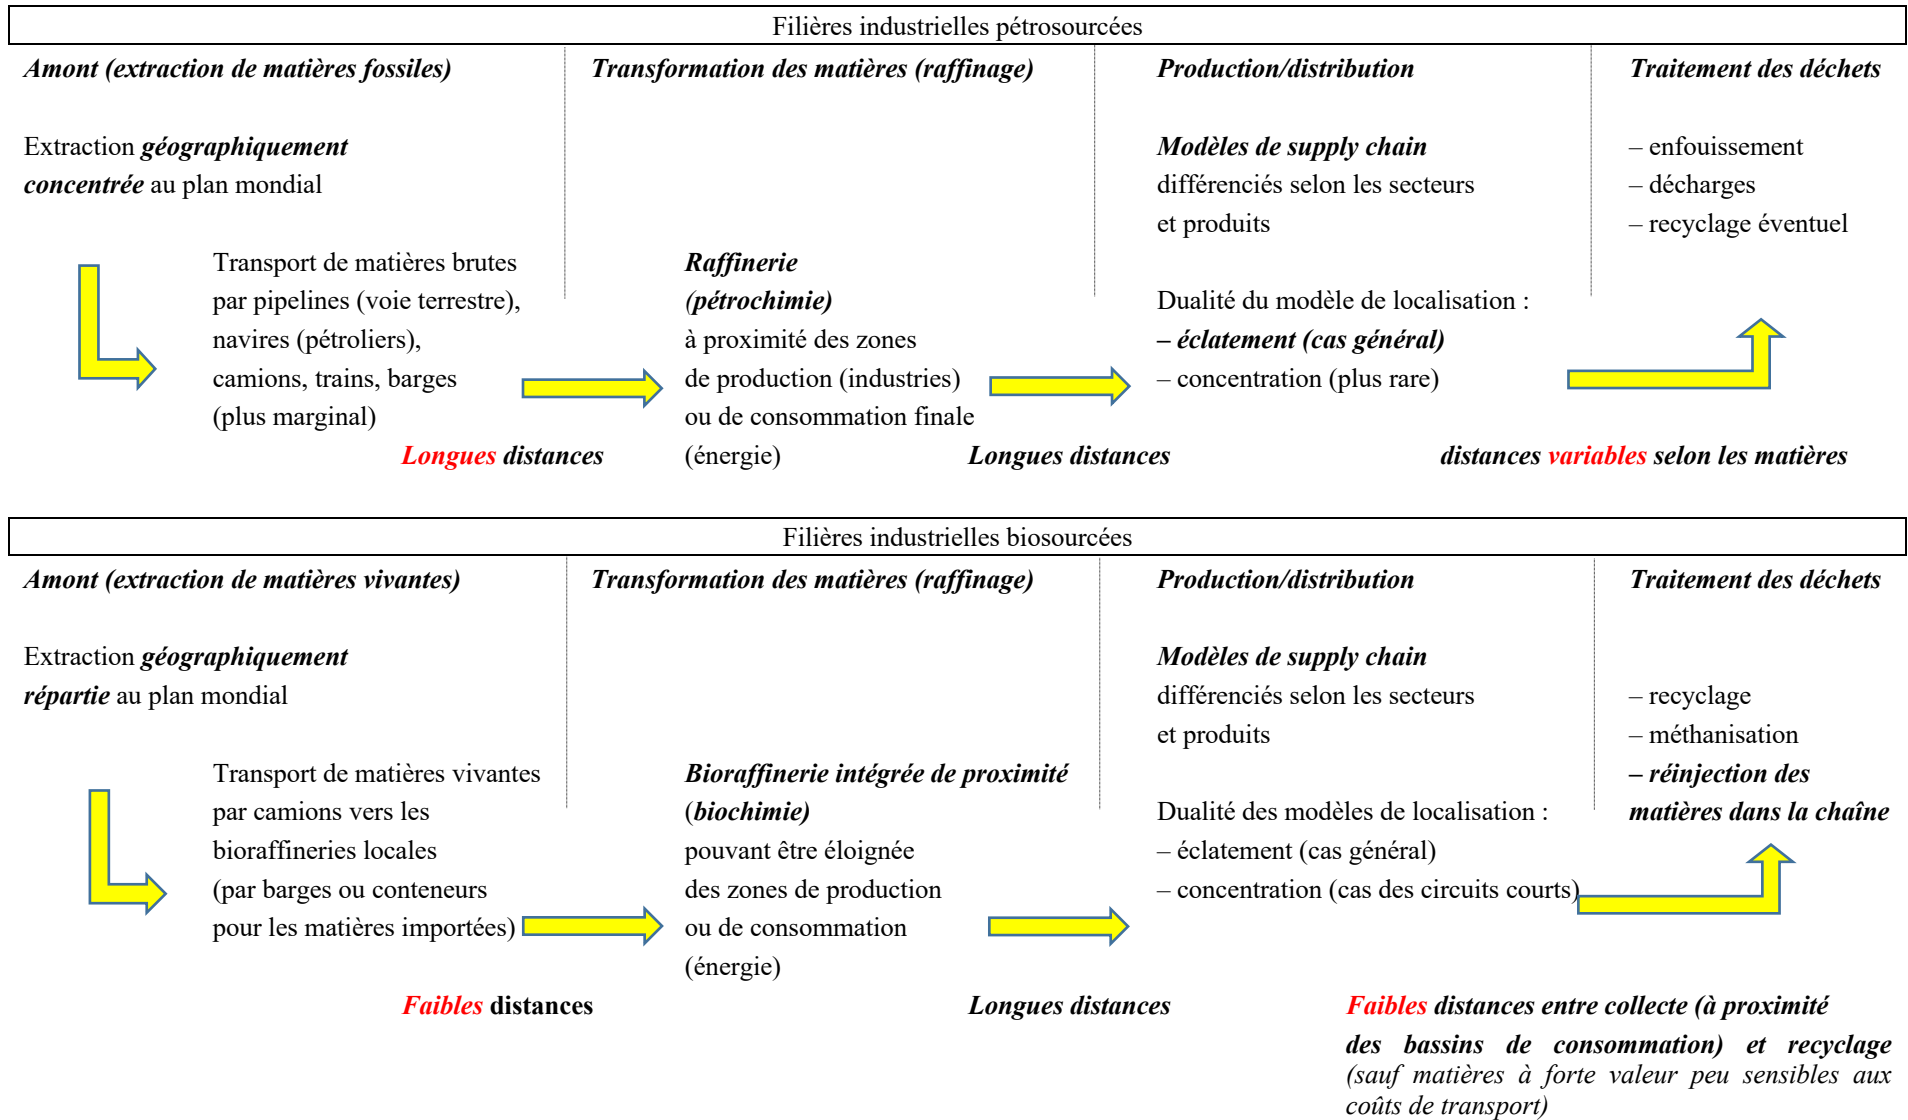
Filières industrielles pétrosourcées

Amont (extraction de matières fossiles)

Extraction géographiquement concentrée au plan mondial

Transport de matières brutes par pipelines (voie terrestre), navires (pétroliers), camions, trains, barges (plus marginal)

Longues distances

Transformation des matières (raffinage)

Raffinerie (pétrochimie) à proximité des zones de production (industries) ou de consommation finale (énergie)

Longues distances

Production/distribution

Modèles de supply chain différenciés selon les secteurs et produits

Dualité du modèle de localisation :
– éclatement (cas général)
– concentration (plus rare)

Traitement des déchets

– enfouissement
– décharges
– recyclage éventuel

distances variables selon les matières

Filières industrielles biosourcées

Amont (extraction de matières vivantes)

Extraction géographiquement répartie au plan mondial

Transport de matières vivantes par camions vers les bioraffineries locales (par barges ou conteneurs pour les matières importées)

Faibles distances

Transformation des matières (raffinage)

Bioraffinerie intégrée de proximité (biochimie) pouvant être éloignée des zones de production ou de consommation (énergie)

Longues distances

Production/distribution

Modèles de supply chain différenciés selon les secteurs et produits

Dualité des modèles de localisation :
– éclatement (cas général)
– concentration (cas des circuits courts)

Traitement des déchets

– recyclage
– méthanisation
– réinjection des matières dans la chaîne

Faibles distances entre collecte (à proximité des bassins de consommation) et recyclage (sauf matières à forte valeur peu sensibles aux coûts de transport)